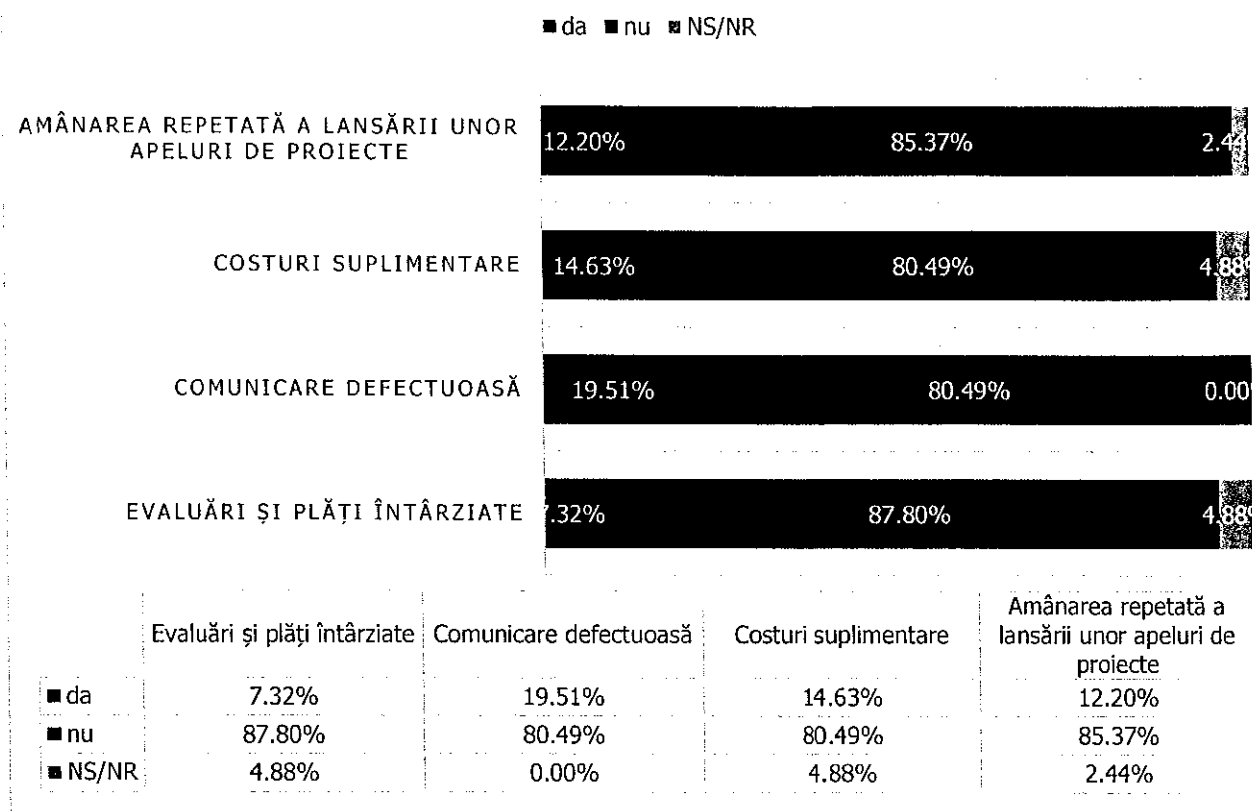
■ da ■ nu ■ NS/NR

AMÂNAREA REPETATĂ A LANSĂRII UNOR APELURI DE PROIECTE 12.20% 85.37% 2.4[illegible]

COSTURI SUPLIMENTARE 14.63% 80.49% 4.88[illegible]

COMUNICARE DEFECTUOASĂ 19.51% 80.49% 0.00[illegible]

EVALUĂRI ȘI PLĂȚI ÎNTÂRZIATE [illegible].32% 87.80% 4.88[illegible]

| | Evaluări și plăți întârziate | Comunicare defectuoasă | Costuri suplimentare | Amânarea repetată a lansării unor apeluri de proiecte |
|---|---|---|---|---|
| ■ da | 7.32% | 19.51% | 14.63% | 12.20% |
| ■ nu | 87.80% | 80.49% | 80.49% | 85.37% |
| ■ NS/NR | 4.88% | 0.00% | 4.88% | 2.44% |